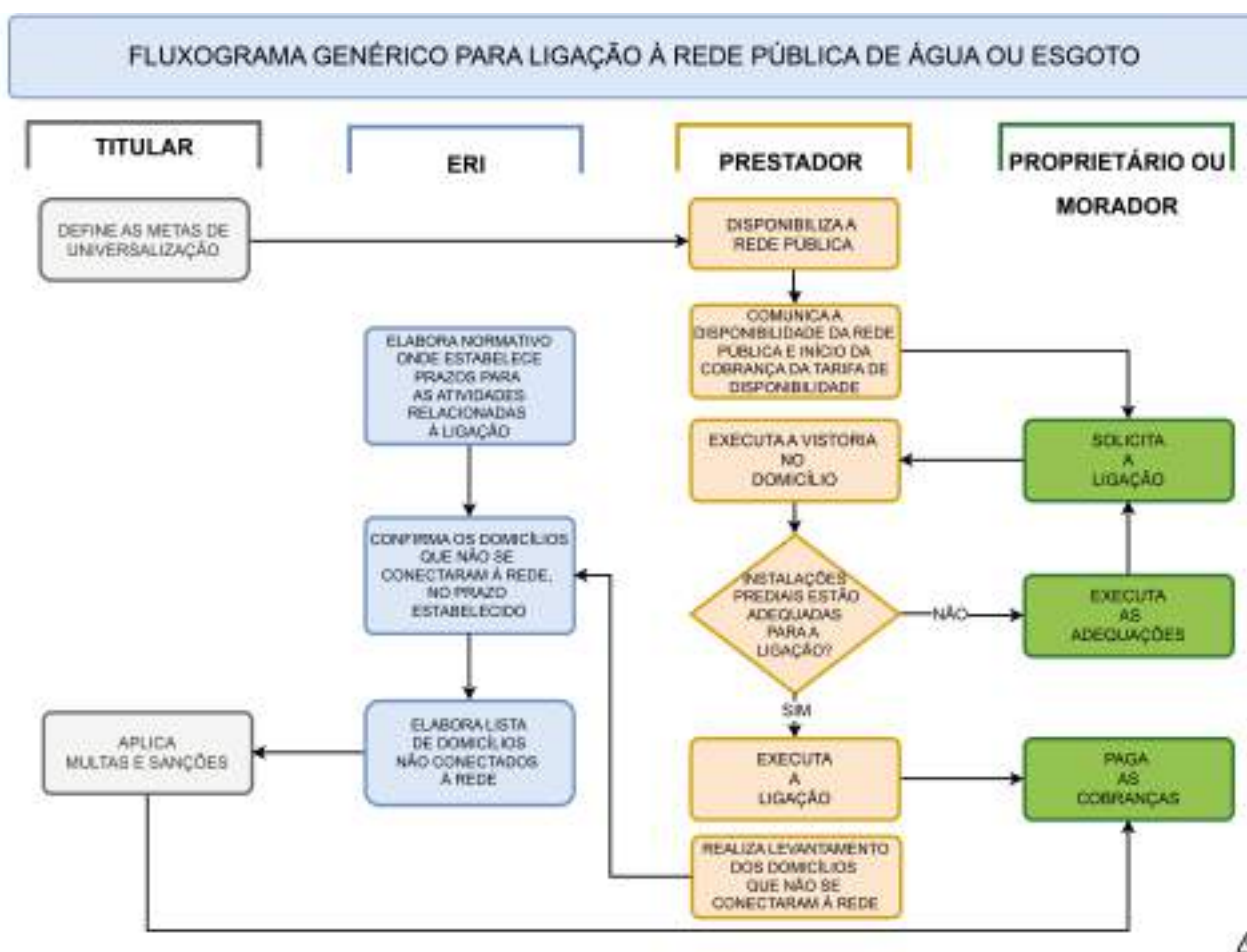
FLUXOGRAMA GENÉRICO PARA LIGAÇÃO À REDE PÚBLICA DE ÁGUA OU ESGOTO

TITULAR

ERI

PRESTADOR

PROPRIETÁRIO OU MORADOR

DEFINE AS METAS DE UNIVERSALIZAÇÃO

DISPONIBILIZA A REDE PUBLICA

COMUNICA A DISPONIBILIDADE DA REDE PÚBLICA E INÍCIO DA COBRANÇA DA TARIFA DE DISPONIBILIDADE

ELABORA NORMATIVO ONDE ESTABELECE PRAZOS PARA AS ATIVIDADES RELACIONADAS À LIGAÇÃO

EXECUTA A VISTORIA NO DOMICÍLIO

SOLICITA A LIGAÇÃO

CONFIRMA OS DOMICÍLIOS QUE NÃO SE CONECTARAM À REDE, NO PRAZO ESTABELECIDO

INSTALAÇÕES PREDIAIS ESTÃO ADEQUADAS PARA A LIGAÇÃO?

NÃO

EXECUTA AS ADEQUAÇÕES

SIM

APLICA MULTAS E SANÇÕES

ELABORA LISTA DE DOMICÍLIOS NÃO CONECTADOS À REDE

EXECUTA A LIGAÇÃO

PAGA AS COBRANÇAS

REALIZA LEVANTAMENTO DOS DOMICÍLIOS QUE NÃO SE CONECTARAM À REDE